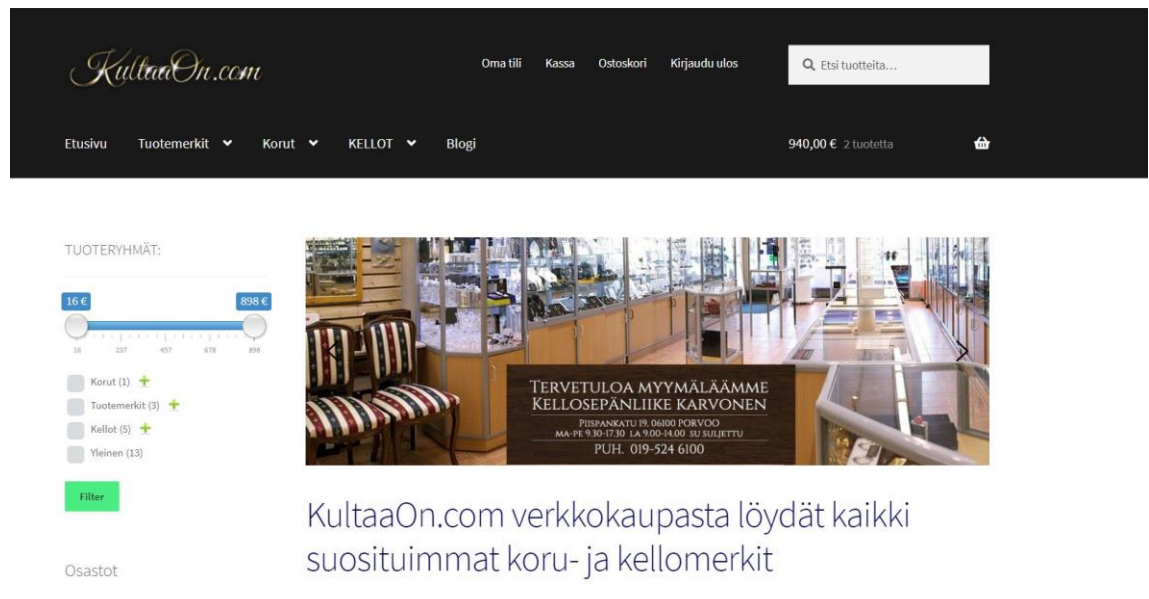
KultaaOn.com

Oma tili Kassa Ostoskori Kirjaudu ulos

Etsi tuotteita...

Etusivu Tuotemerkit Korut KELLOT Blogi

940,00 € 2 tuotetta

TUOTERYHMÄT:

16 € 898 €

16 237 457 678 898

Korut (1)
Tuotemerkit (3)
Kellot (5)
Yleinen (13)

Filter

Osastot

TERVETULOA MYYMÄLÄÄMME
KELLOSEPÄNLIIKE KARVONEN
PIISPANKATU 19, 06100 PORVOO
MA-PE 9.30-17.30 LA 9.00-14.00 SU SULJETTU
PUH. 019-524 6100

KultaaOn.com verkkokaupasta löydät kaikki suosituimmat koru- ja kellomerkit